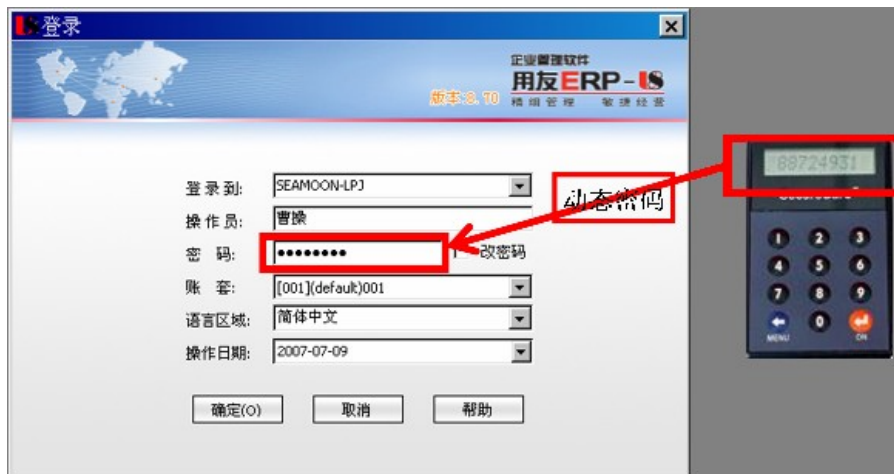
登录

企业管理软件
用友ERP-U8
版本:8.70 精细管理 敏捷经营

登录到: SEAMOON-LPJ
操作员: 曹操
密码: ••••••••
改密码
账套: [001](default)001
语言区域: 简体中文
操作日期: 2007-07-09

确定(O) 取消 帮助

动态密码

88724931

MENU
ON